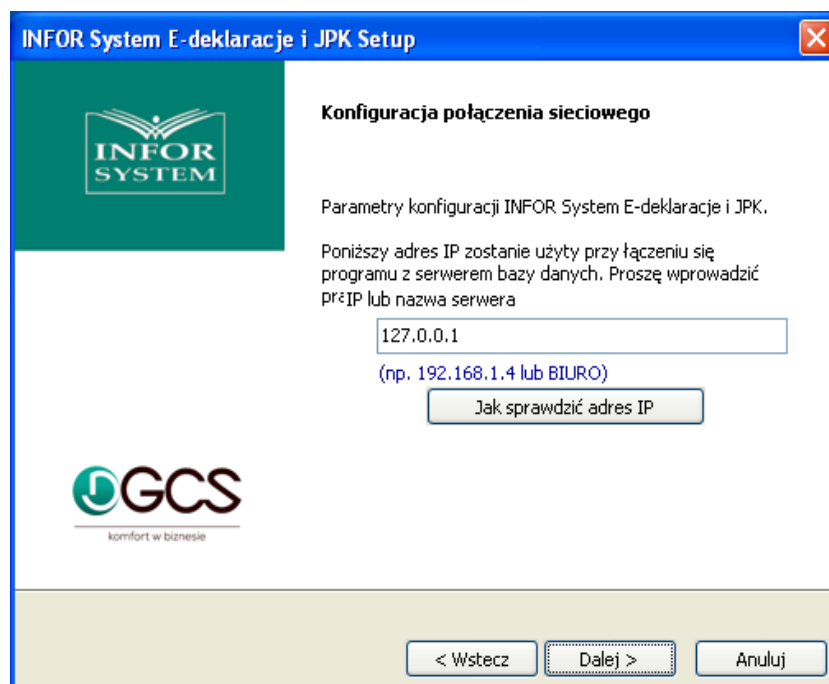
INFOR System E-deklaracje i JPK Setup

INFOR SYSTEM

Konfiguracja połączenia sieciowego

Parametry konfiguracji INFOR System E-deklaracje i JPK.

Poniższy adres IP zostanie użyty przy łączeniu się programu z serwerem bazy danych. Proszę wprowadzić pr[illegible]IP lub nazwa serwera

127.0.0.1

(np. 192.168.1.4 lub BIURO)

Jak sprawdzić adres IP

GCS
komfort w biznesie

< Wstecz

Dalej >

Anuluj